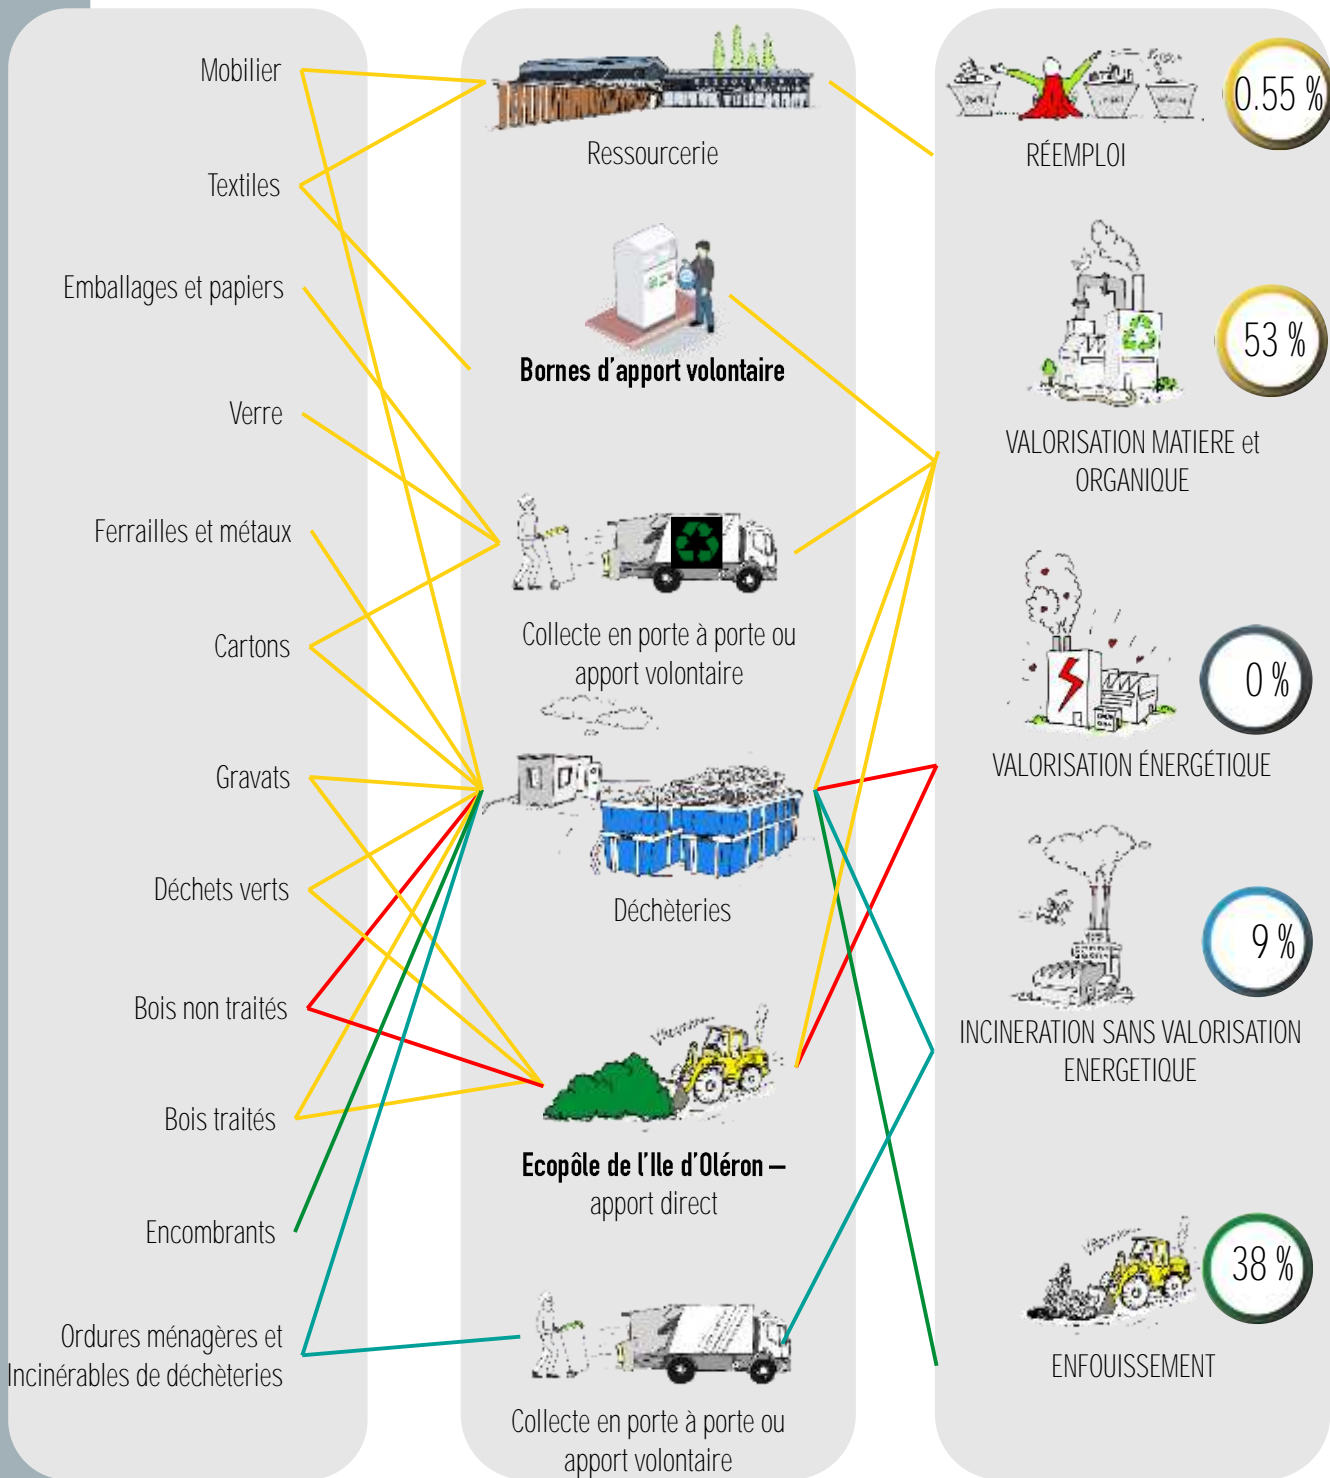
Mobilier

Textiles

Emballages et papiers

Verre

Ferrailles et métaux

Cartons

Gravats

Déchets verts

Bois non traités

Bois traités

Encombrants

Ordures ménagères et Incinérables de déchèteries

Ressourcerie

**Bornes d'apport volontaire**

Collecte en porte à porte ou apport volontaire

Déchèteries

**Ecopôle de l'Ile d'Oléron –** apport direct

Collecte en porte à porte ou apport volontaire

RÉEMPLOI

0.55 %

53 %

VALORISATION MATIERE et ORGANIQUE

0 %

VALORISATION ÉNERGÉTIQUE

9 %

INCINERATION SANS VALORISATION ENERGETIQUE

38 %

ENFOUISSEMENT